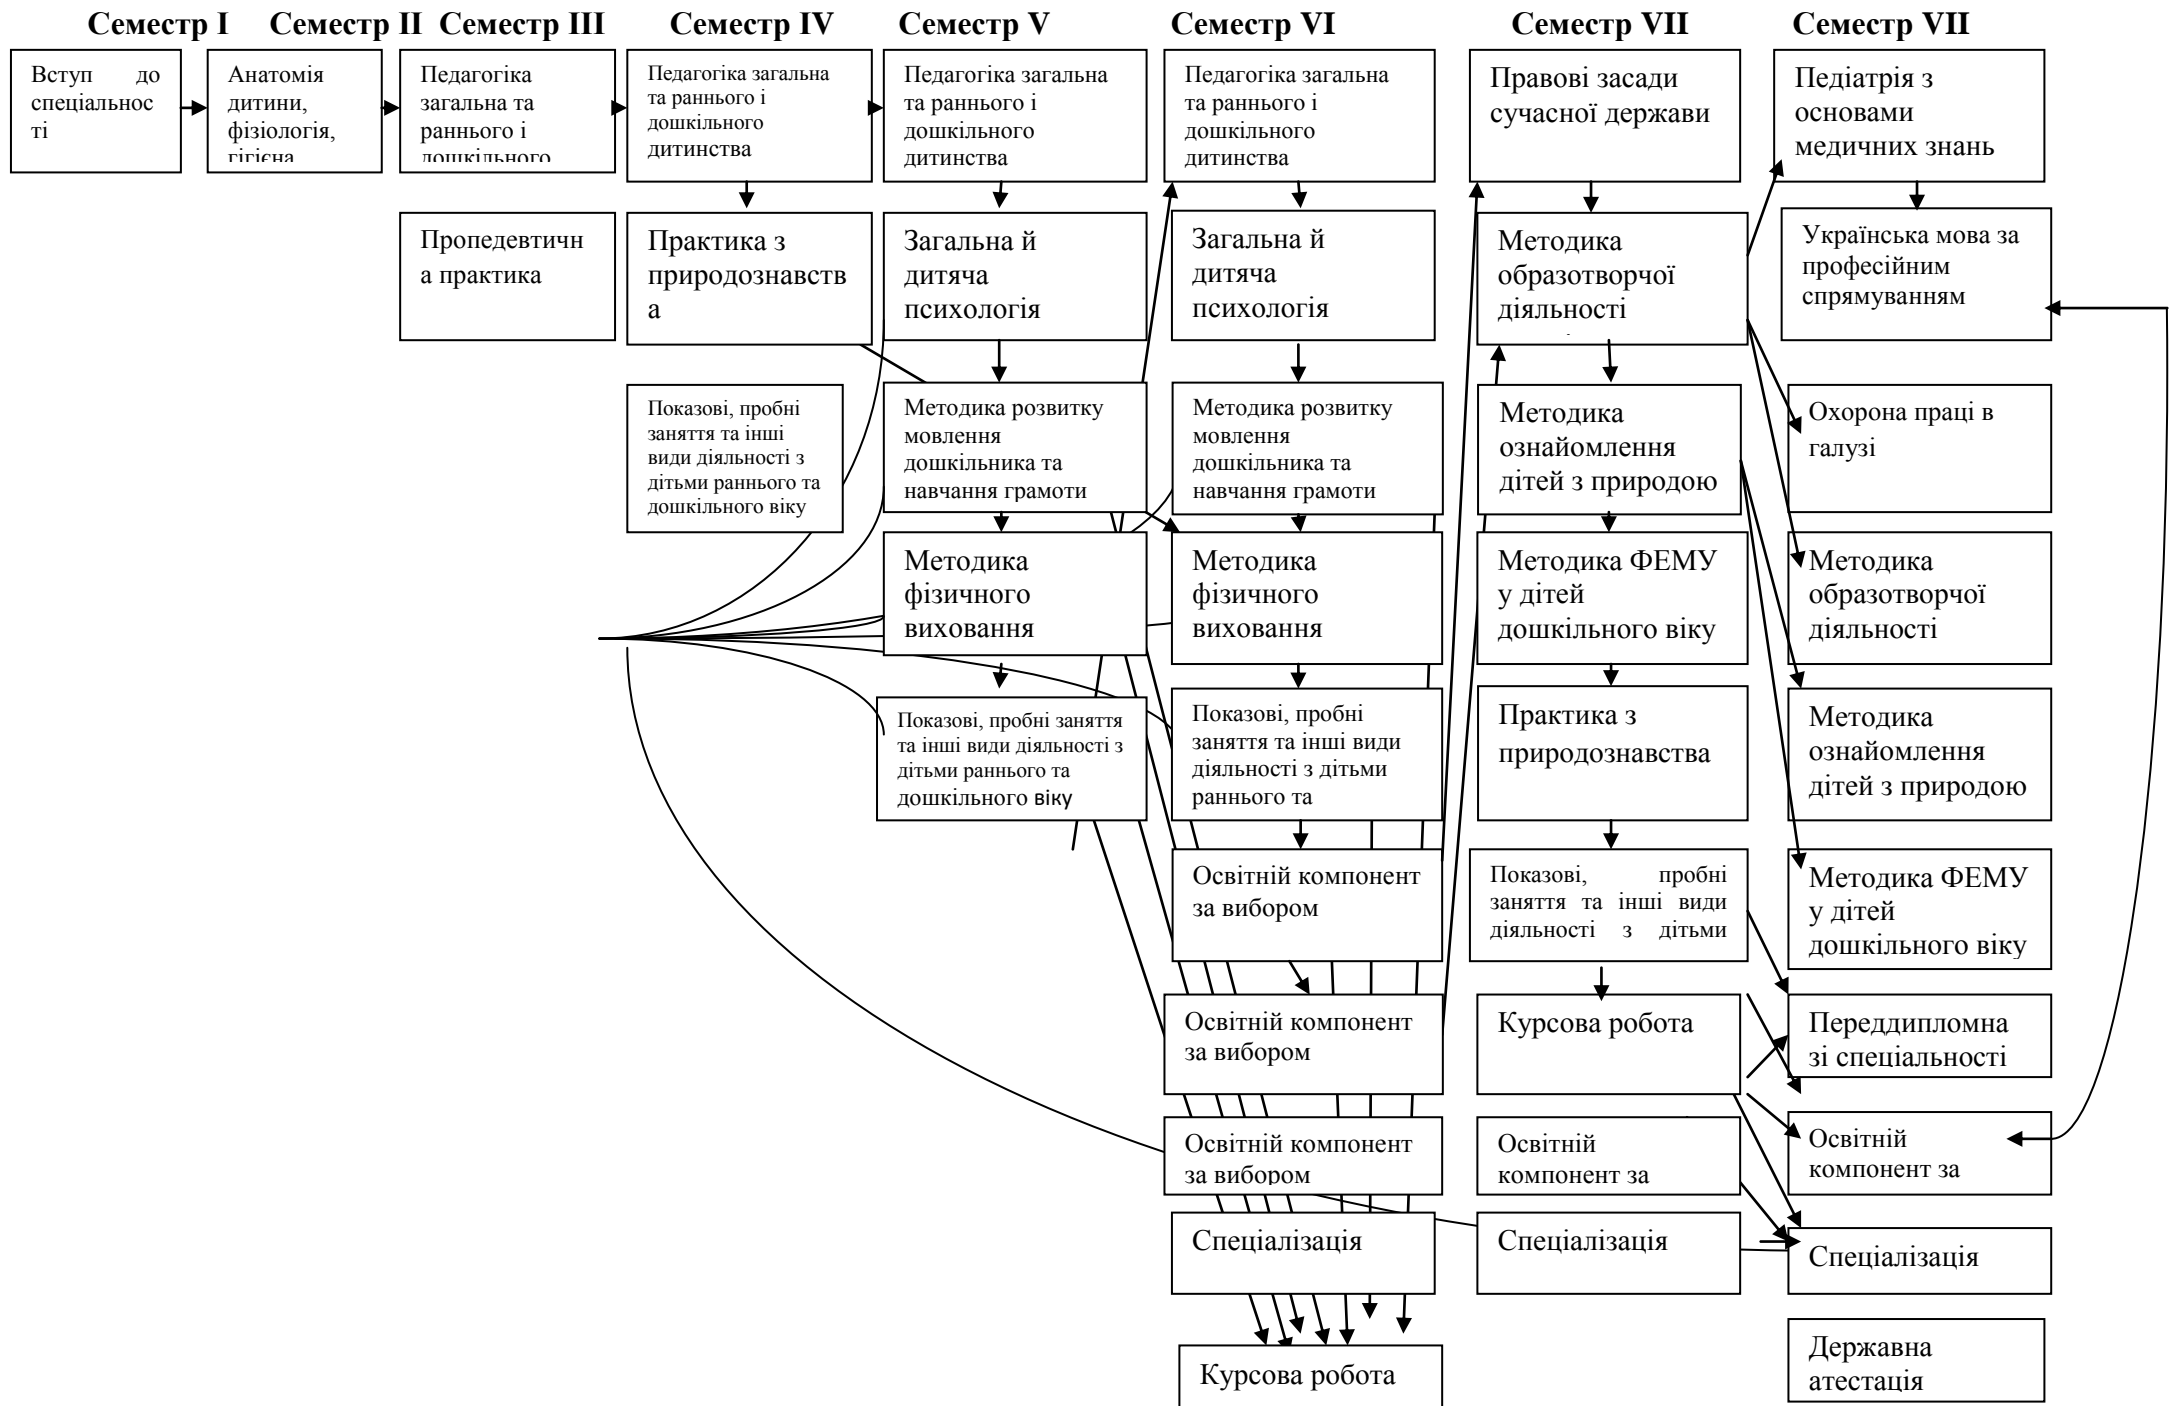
Семестр I Семестр II Семестр III Семестр IV Семестр V Семестр VI Семестр VII Семестр VII

Вступ до спеціальності

Анатомія дитини, фізіологія, гігієна

Педагогіка загальна та раннього і дошкільного

Педагогіка загальна та раннього і дошкільного дитинства

Педагогіка загальна та раннього і дошкільного дитинства

Педагогіка загальна та раннього і дошкільного дитинства

Правові засади сучасної держави

Педіатрія з основами медичних знань

Пропедевтична практика

Практика з природознавства

Загальна й дитяча психологія

Загальна й дитяча психологія

Методика образотворчої діяльності

Українська мова за професійним спрямуванням

Показові, пробні заняття та інші види діяльності з дітьми раннього та дошкільного віку

Методика розвитку мовлення дошкільника та навчання грамоти

Методика розвитку мовлення дошкільника та навчання грамоти

Методика ознайомлення дітей з природою

Охорона праці в галузі

Методика фізичного виховання

Методика фізичного виховання

Методика ФЕМУ у дітей дошкільного віку

Методика образотворчої діяльності

Показові, пробні заняття та інші види діяльності з дітьми раннього та дошкільного віку

Показові, пробні заняття та інші види діяльності з дітьми раннього та

Практика з природознавства

Методика ознайомлення дітей з природою

Освітній компонент за вибором

Показові, пробні заняття та інші види діяльності з дітьми

Методика ФЕМУ у дітей дошкільного віку

Освітній компонент за вибором

Курсова робота

Переддипломна зі спеціальності

Освітній компонент за вибором

Освітній компонент за

Освітній компонент за

Спеціалізація

Спеціалізація

Спеціалізація

Курсова робота

Державна атестація